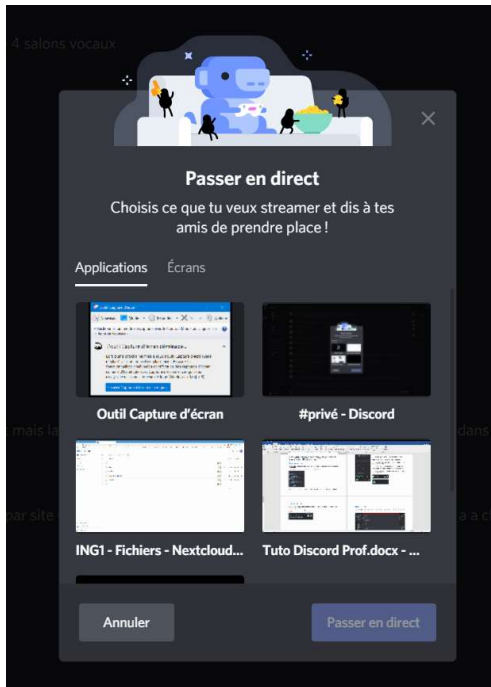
4 salons vocaux

Passer en direct

Choisis ce que tu veux streamer et dis à tes amis de prendre place !

Applications Écrans

Outil Capture d'écran

#privé - Discord

ING1 - Fichiers - Nextcloud...

Tuto Discord Prof.docx - ...

Annuler

Passer en direct

mais la

dans

par site

a a c